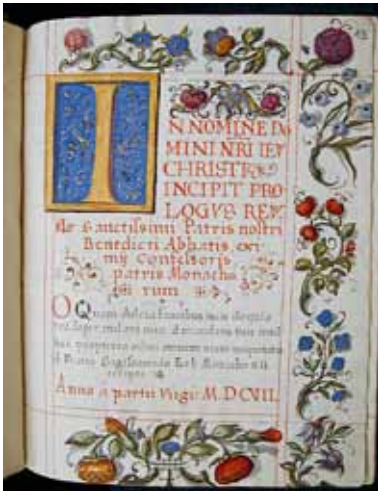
I N NOMINE DO MINI NRI IESV CHRISTI INCIPIT PRO LOGVS REV. ac S.anctissimi Patris nostri Benedicti Abbatis, ac eximij Confessoris patris Monacho rum

O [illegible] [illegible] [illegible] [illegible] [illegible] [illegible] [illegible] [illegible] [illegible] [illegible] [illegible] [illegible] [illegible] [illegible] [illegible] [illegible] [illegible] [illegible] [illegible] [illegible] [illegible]

Anno a partu Virgi. M. DCVII.